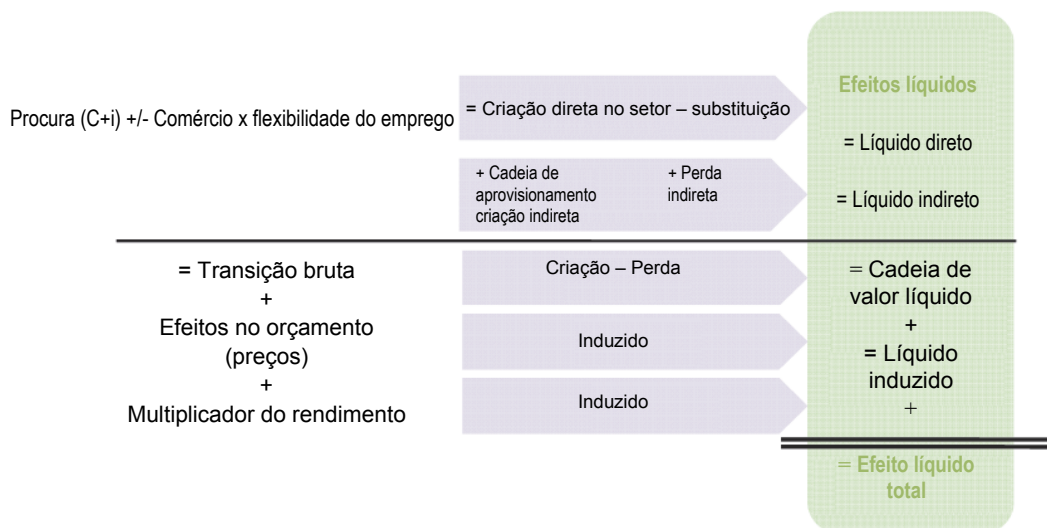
Procura (C+i) +/- Comércio x flexibilidade do emprego

= Criação direta no setor – substituição

+ Cadeia de aprovisionamento criação indireta

+ Perda indireta

Efeitos líquidos

= Líquido direto

= Líquido indireto

= Transição bruta
+
Efeitos no orçamento (preços)
+
Multiplicador do rendimento

Criação – Perda

Induzido

Induzido

= Cadeia de valor líquido
+
= Líquido induzido
+

= Efeito líquido total